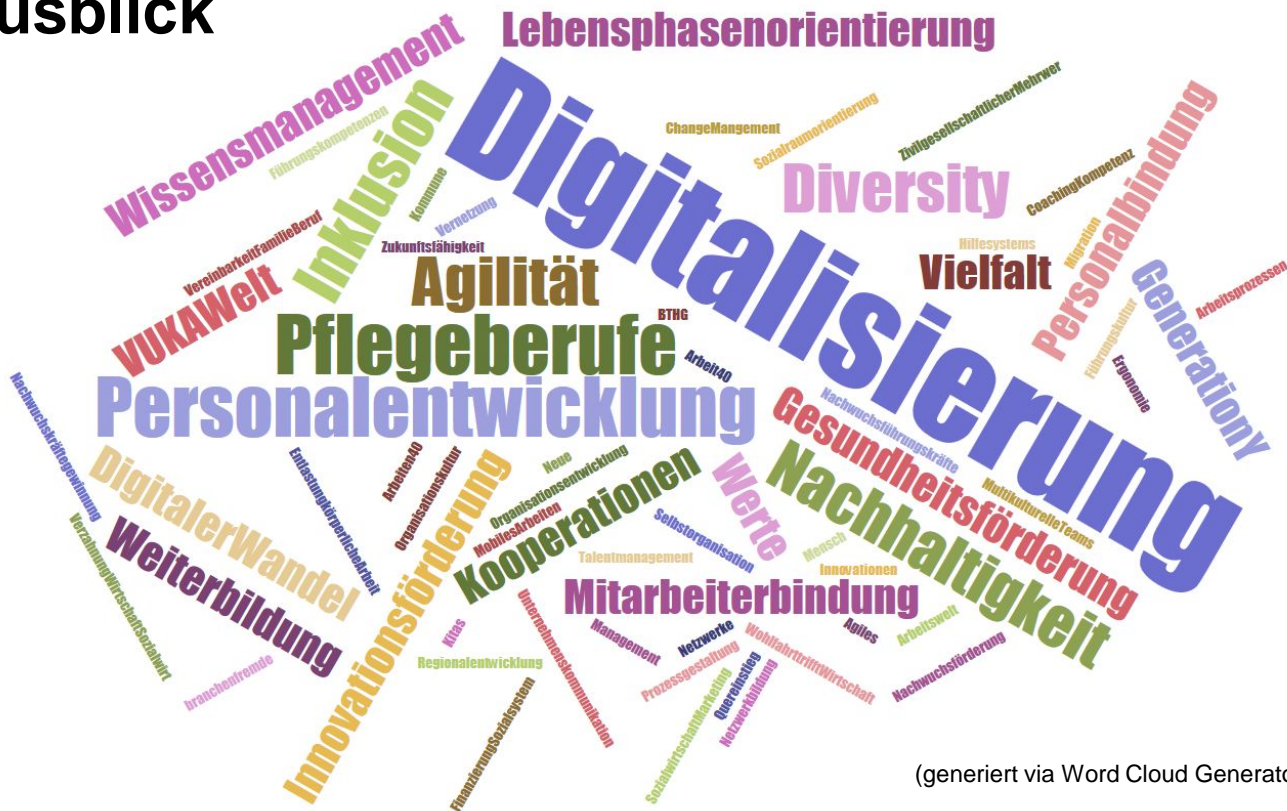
usblick

Lebensphasenorientierung
Digitalisierung
Wissensmanagement
Führungskompetenzen
Inklusion
ChangeMangement
Sozialraumorientierung
ZivilgesellschaftlicherMehrwer
Diversity
Personalbindung
CoachingKompetenz
Kommune
Vernetzung
VereinbarkeitFamilieBeruf
Zukunftsfähigkeit
Agilität
Hilfesystems
Migration
Vielfalt
Generationy
Arbeitsprozessen
VUKAWelt
Pflegeberufe
BTHG
Arbeit40
Führungskultur
Ergonomie
Personalentwicklung
Nachwuchsführungskräfte
Nachwuchskräftegewinnung
Gesundheitsförderung
DigitalerWandel
Entlastungkörperlichearbeit
Arbeiten40
Organisationskultur
Innovationsförderung
Neue
Organisationsentwicklung
Mobilesarbeiten
Kooperationen
Werte
Nachhaltigkeit
MultikulturelleTeams
Selbstorganisation
Talentmanagement
Mensch
Innovationen
VerzahnungWirtschaftSozialwirt
Weiterbildung
Mitarbeiterbindung
Unternehmenskommunikation
Kitas
Management
Netzwerke
WohlfahrtTrifftWirtschaft
Agiles
Arbeitswelt
Nachwuchsförderung
Regionalentwicklung
branchenfremde
Prozessgestaltung
Quereinstieg
Netzwerkbildung
SozialwirtschaftMarketing
FinanzierungSozialsystem
(generiert via Word Cloud Generato